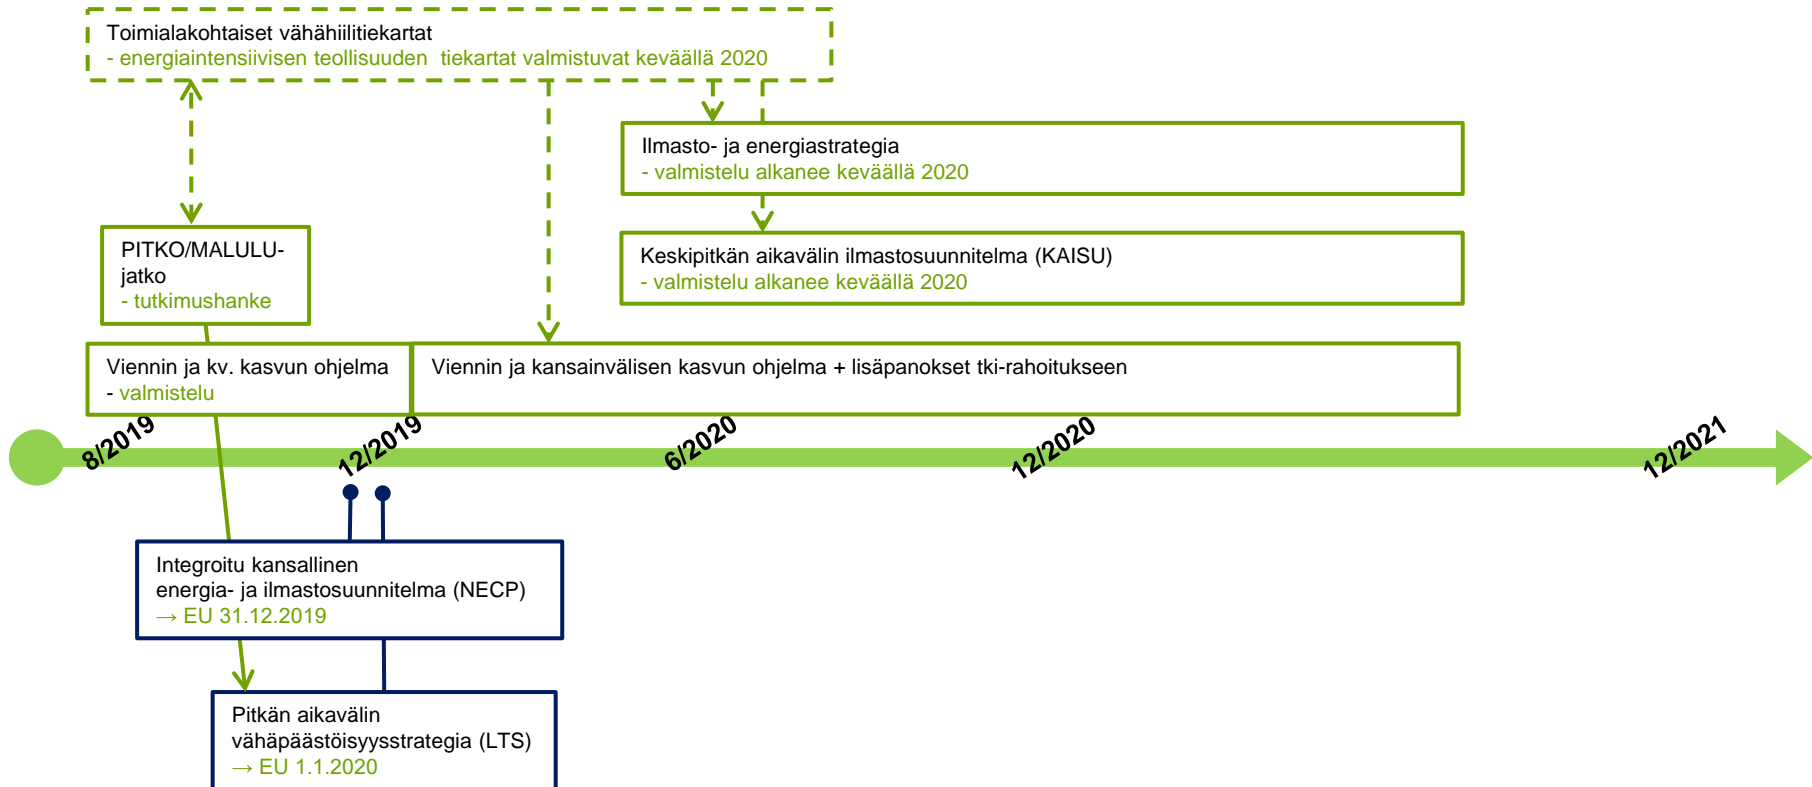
Toimialakohtaiset vähähiilitiekartat
- energiaintensiivisen teollisuuden tiekartat valmistuvat keväällä 2020

Ilmasto- ja energiastrategia
- valmistelu alkanee keväällä 2020

Keskipitkän aikavälin ilmastosuunnitelma (KAISU)
- valmistelu alkanee keväällä 2020

PITKO/MALULU-jatko
- tutkimushanke

Viennin ja kv. kasvun ohjelma
- valmistelu

Viennin ja kansainvälisen kasvun ohjelma + lisäpanokset tki-rahoitukseen

8/2019

12/2019

6/2020

12/2020

12/2021

Integroitu kansallinen energia- ja ilmastosuunnitelma (NECP)
→ EU 31.12.2019

Pitkän aikavälin vähäpäästöisyysstrategia (LTS)
→ EU 1.1.2020